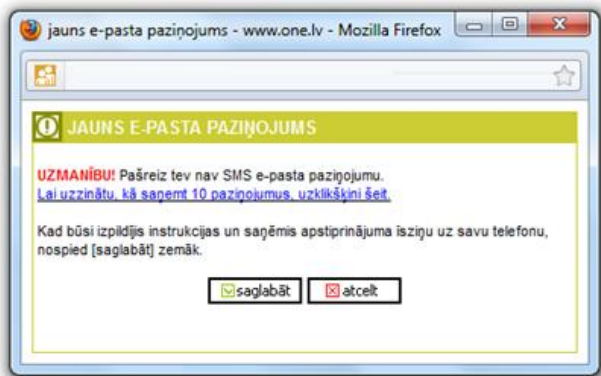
jauns e-pasta paziņojums - www.one.lv - Mozilla Firefox

JAUNS E-PASTA PAZIŅOJUMS

UZMANĪBU! Pašreiz tev nav SMS e-pasta paziņojumu.
Lai uzzinātu, kā saņemt 10 paziņojumus, uzklikšķini šeit.

Kad būsi izpildījis instrukcijas un saņēmis apstiprinājuma īsziņu uz savu telefonu, nospied [saglabāt] zemāk.

saglabāt atcelt